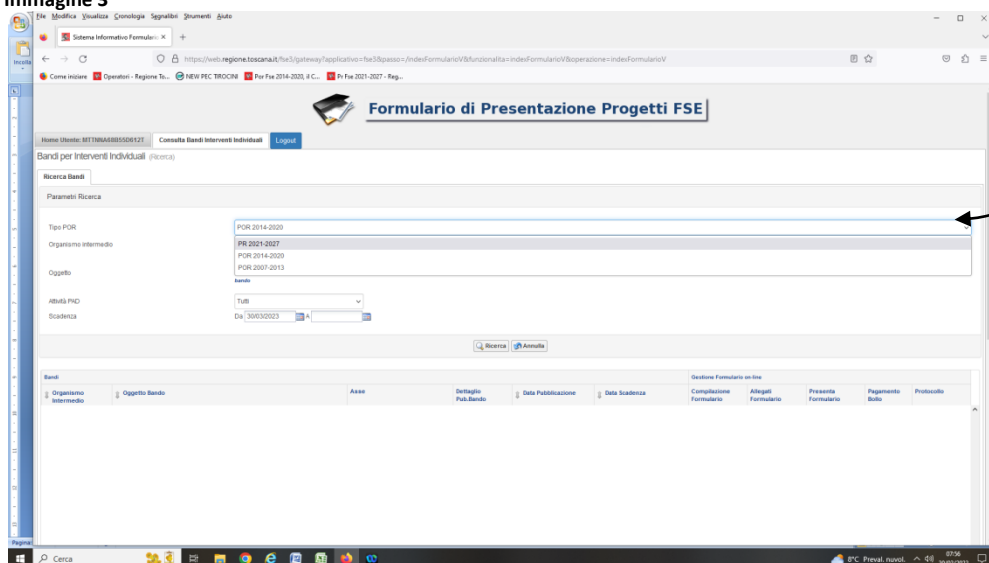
Immagine 3

File Modifica Visualizza Cronologia Segnalibri Strumenti Aiuto

Sistema Informativo Formulari ×

https://web.regione.toscana.it/fse3/gateway?applicativo=fse3&passo=/indexFormularioV&funzionalita=indexFormularioV&operazione=indexFormularioV

Come iniziare  Operatori - Regione To...  NEW PEC TIROCINI  Por Fse 2014-2020, il C...  Pr Fse 2021-2027 - Reg...

Incolla

Formulario di Presentazione Progetti FSE

Home Utente: MTTNMA88B55D612T  Consulta Bandi Interventi Individuali  Logout

Bandi per Interventi Individuali (Ricerca)

Ricerca Bandi

Parametri Ricerca

Tipo POR  POR 2014-2020

Organismo intermedio  PR 2021-2027
POR 2014-2020
POR 2007-2013

Oggetto  bando

Attività FAD  Tutti

Scadenza  Da 30/03/2023  A

Ricerca  Annulla

Bandi  Gestione Formulario on line

| Organismo Intermedio | Oggetto Bando | Asse | Dettaglio Pub.Bando | Data Pubblicazione | Data Scadenza | Compilazione Formulario | Allegati Formulario | Presenta Formulario | Pagamento Bollo | Protocollo |
|---|---|---|---|---|---|---|---|---|---|---|

Pagina

Cerca

8°C Preval. nuvol.  07:56